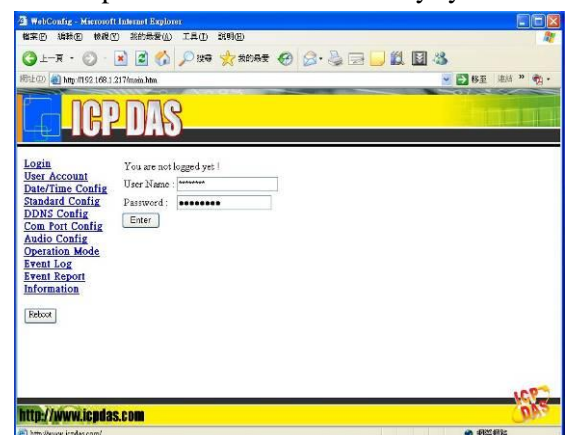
WebConfig - Microsoft Internet Explorer
檔案(F) 編輯(E) 檢視(V) 我的最愛(A) 工具(T) 說明(H)
上一頁 搜尋 我的最愛
網址(D) http://192.168.1.217/main.htm
移至 連結

ICP DAS

Login
User Account
Date/Time Config
Standard Config
DDNS Config
Com Port Config
Audio Config
Operation Mode
Event Log
Event Report
Information

Reboot

You are not logged yet !
User Name : ********
Password : ●●●●●●●●●
Enter

http://www.icpdas.com
ICP DAS

http://www.icpdas.com/
網際網路